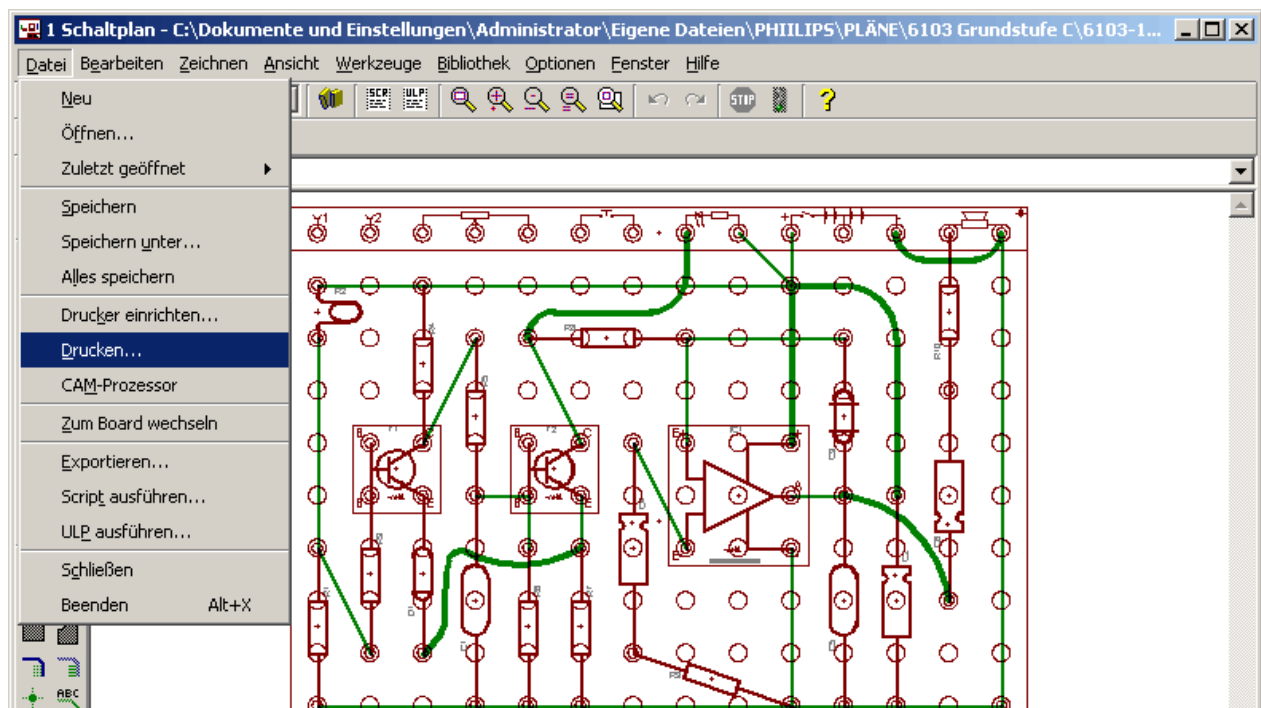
1 Schaltplan - C:\Dokumente und Einstellungen\Administrator\Eigene Dateien\PHIILIPS\PLÄNE\6103 Grundstufe C\6103-1...

Datei Bearbeiten Zeichnen Ansicht Werkzeuge Bibliothek Optionen Fenster Hilfe

Neu
Öffnen...
Zuletzt geöffnet
Speichern
Speichern unter...
Alles speichern
Drucker einrichten...
Drucken...
CAM-Prozessor
Zum Board wechseln
Exportieren...
Script ausführen...
ULP ausführen...
Schließen
Beenden Alt+X

SCR ULP STOP ABC